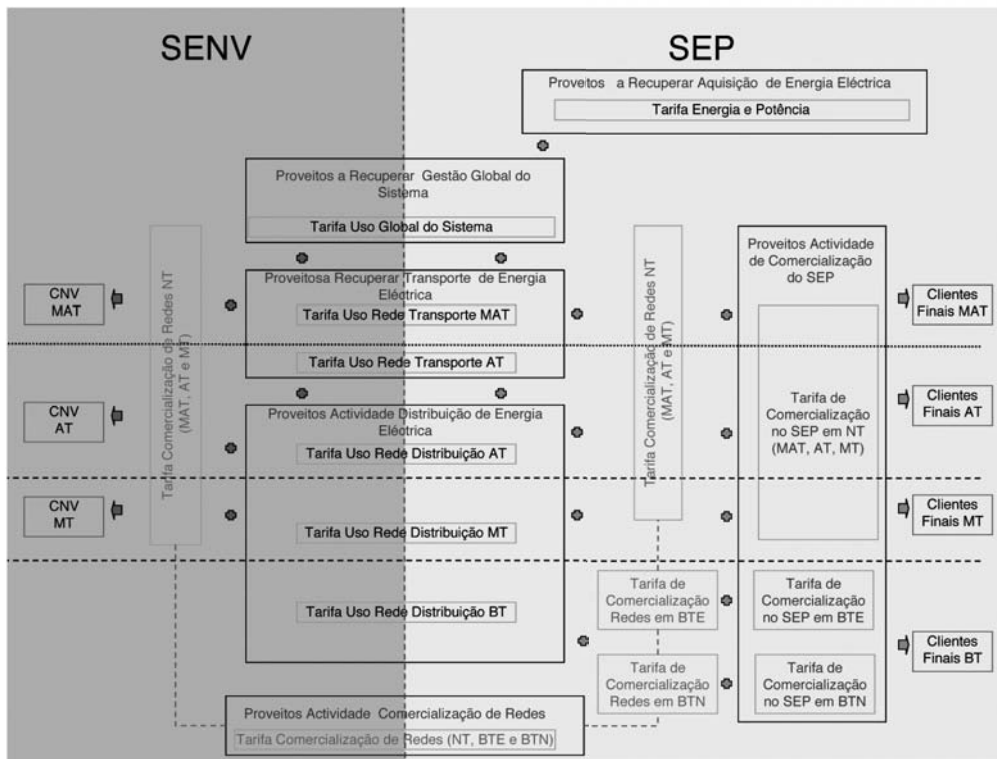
SENV

SEP

Proveitos a Recuperar Aquisição de Energia Eléctrica

Tarifa Energia e Potência

Proveitos a Recuperar Gestão Global do Sistema

Tarifa Uso Global do Sistema

Tarifa Comercialização de Redes NT (MAT, AT e MT)

Proveitosa Recuperar Transporte de Energia Eléctrica

Tarifa Uso Rede Transporte MAT

Tarifa Uso Rede Transporte AT

Tarifa Comercialização de Redes NT (MAT, AT e MT)

Proveitos Actividade de Comercialização do SEP

CNV MAT

Clientes Finais MAT

CNV AT

Proveitos Actividade Distribuição de Energia Eléctrica

Tarifa Uso Rede Distribuição AT

Tarifa de Comercialização no SEP em NT (MAT, AT, MT)

Clientes Finais AT

CNV MT

Tarifa Uso Rede Distribuição MT

Clientes Finais MT

Tarifa Uso Rede Distribuição BT

Tarifa de Comercialização Redes em BTE

Tarifa de Comercialização no SEP em BTE

Clientes Finais BT

Tarifa de Comercialização Redes em BTN

Tarifa de Comercialização no SEP em BTN

Proveitos Actividade Comercialização de Redes

Tarifa Comercialização de Redes (NT, BTE e BTN)